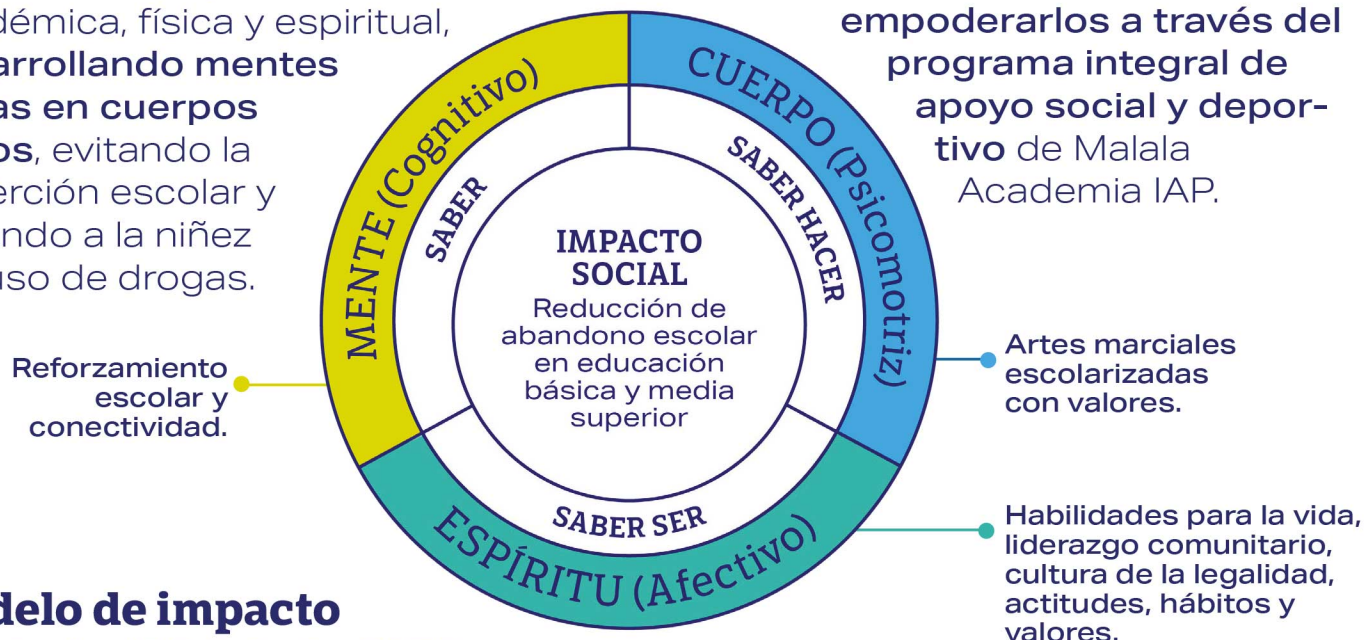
démica, física y espiritual, arrollando mentes as en cuerpos os, evitando la erción escolar y ndo a la niñez uso de drogas.

empoderarlos a través del programa integral de apoyo social y deportivo de Malala Academia IAP.

MENTE (Cognitivo)

CUERPO (Psicomotriz)

SABER

SABER HACER

IMPACTO SOCIAL
Reducción de abandono escolar en educación básica y media superior

SABER SER

ESPÍRITU (Afectivo)

Reforzamiento escolar y conectividad.

Artes marciales escolarizadas con valores.

Habilidades para la vida, liderazgo comunitario, cultura de la legalidad, actitudes, hábitos y valores.

delo de impacto